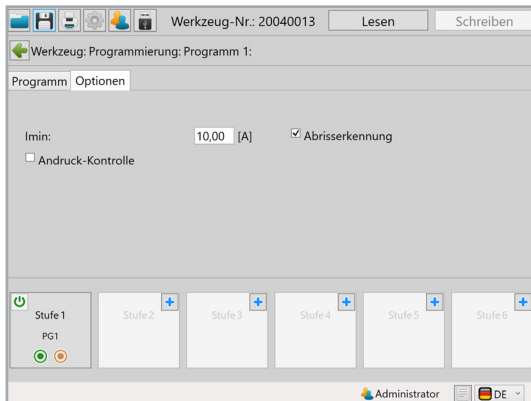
Werkzeug-Nr.: 20040013
Lesen
Schreiben

Werkzeug: Programmierung: Programm 1:

Programm
Optionen

Imin:
10,00
[A]
Abrisserkennung

Andruck-Kontrolle

Stufe 1
PG1

Stufe 2
Stufe 3
Stufe 4
Stufe 5
Stufe 6

Administrator
DE